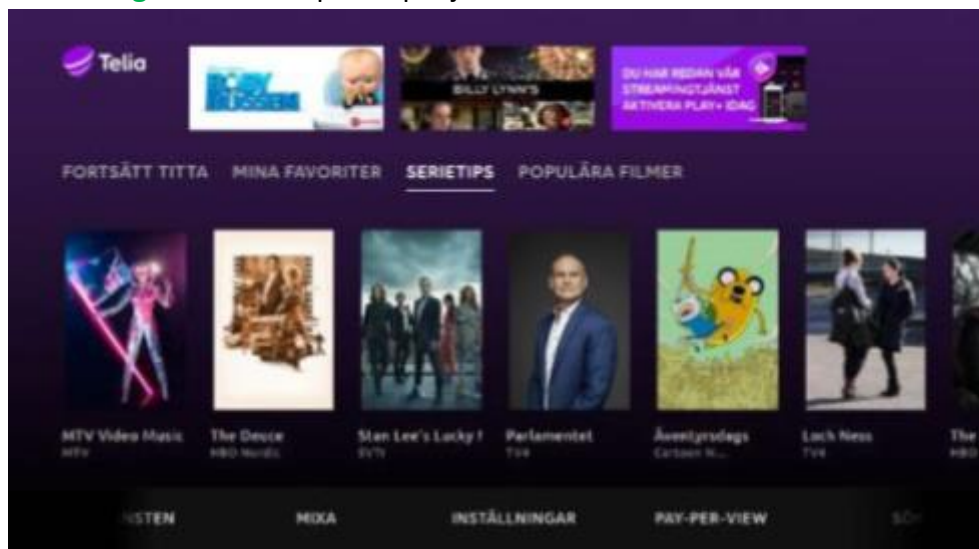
Telia

BOSS BABY

BILLY LYNN'S

DU HAR REDAN VÅR STREAMINGTJÄNST AKTIVERA PLAY+ IDAG

FORTSÄTT TITTA MINA FAVORITER SERIETIPS POPULÄRA FILMER

MTV Video Music
MTV

The Deuce
HBO Nordic

Stan Lee's Lucky !
SVT1

Parlamentet
TV4

Äventyrsdags
Cartoon N...

Loch Ness
TV4

The
HBO

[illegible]STEN MIXA INSTÄLLNINGAR PAY-PER-VIEW SÖ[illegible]